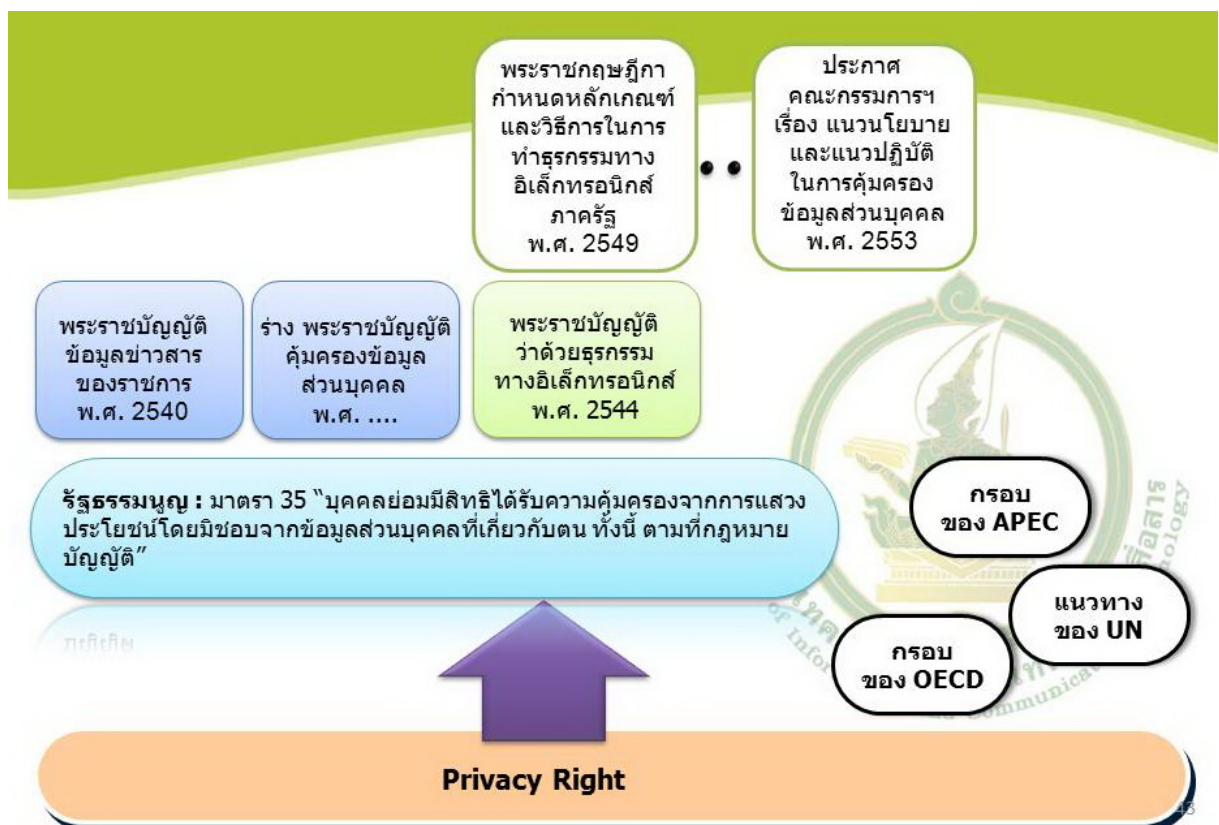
พระราชกฤษฎีกา กำหนดหลักเกณฑ์และวิธีการในการทำธุรกรรมทางอิเล็กทรอนิกส์ภาครัฐ พ.ศ. 2549

ประกาศคณะกรรมการฯ เรื่อง แนวนโยบายและแนวปฏิบัติในการคุ้มครองข้อมูลส่วนบุคคล พ.ศ. 2553

พระราชบัญญัติข้อมูลข่าวสารของราชการ พ.ศ. 2540

ร่าง พระราชบัญญัติคุ้มครองข้อมูลส่วนบุคคล พ.ศ. ....

พระราชบัญญัติว่าด้วยธุรกรรมทางอิเล็กทรอนิกส์ พ.ศ. 2544

รัฐธรรมนูญ : มาตรา 35 "บุคคลย่อมมีสิทธิได้รับความคุ้มครองจากการแสวงประโยชน์โดยมิชอบจากข้อมูลส่วนบุคคลที่เกี่ยวกับตน ทั้งนี้ ตามที่กฎหมายบัญญัติ"

กรอบของ APEC

แนวทางของ UN

กรอบของ OECD

Privacy Right

43